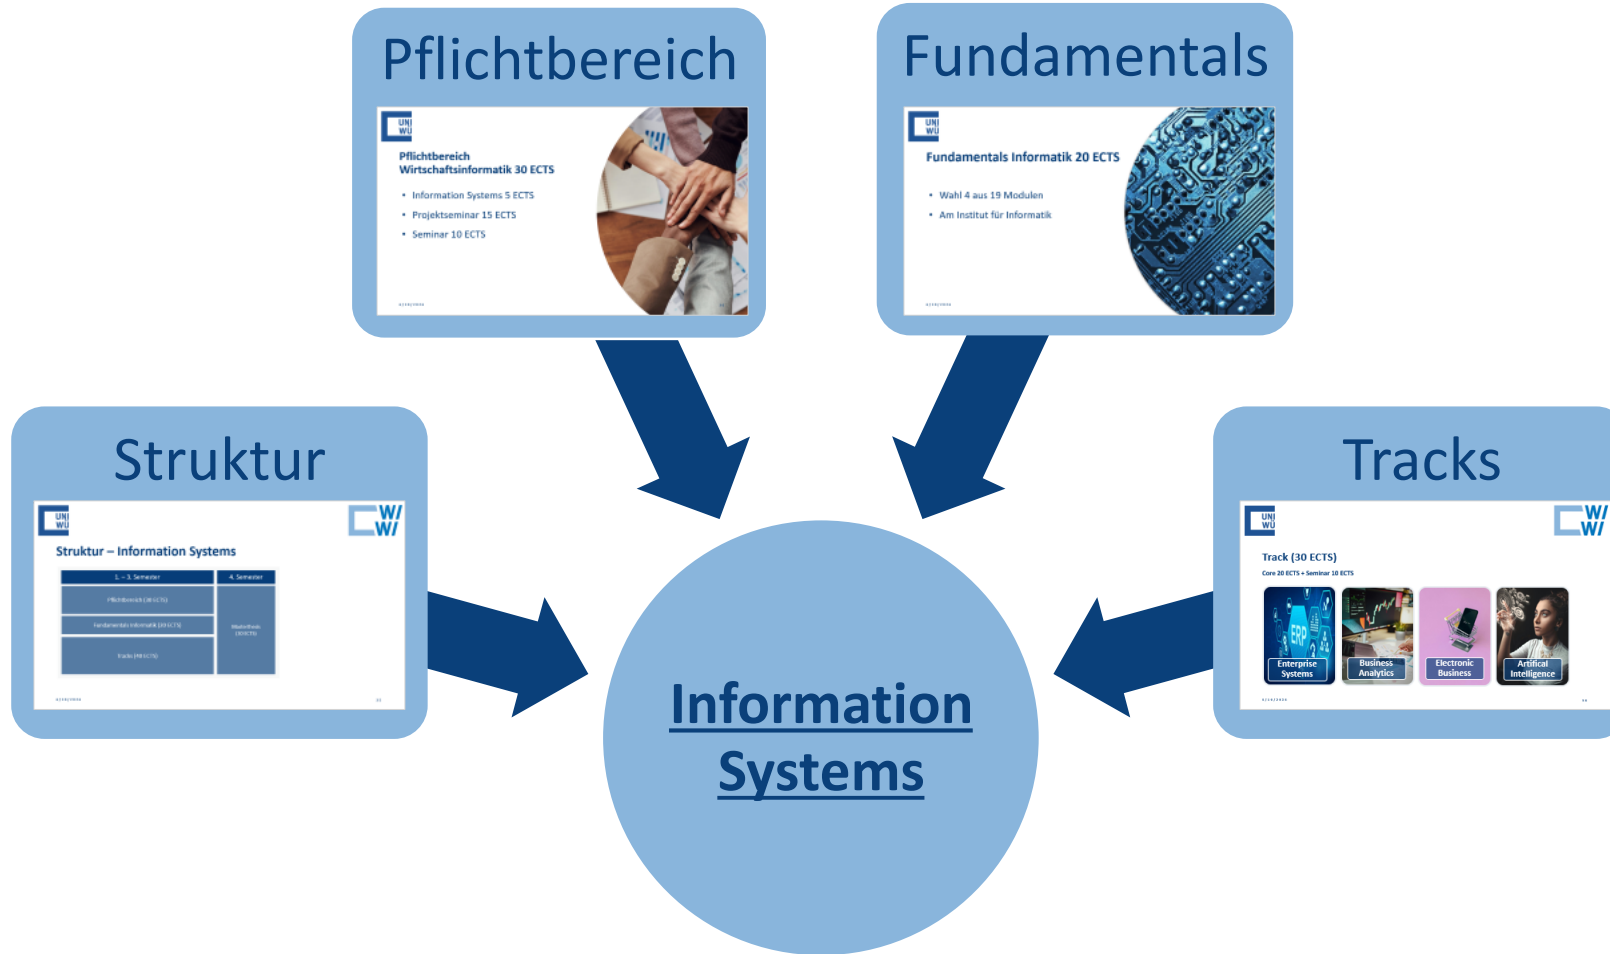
Pflichtbereich

UNI WU

Pflichtbereich
Wirtschaftsinformatik 30 ECTS

- Information Systems 5 ECTS
- Projektseminar 15 ECTS
- Seminar 10 ECTS

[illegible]

Fundamentals

UNI WU

Fundamentals Informatik 20 ECTS

- Wahl 4 aus 19 Modulen
- Am Institut für Informatik

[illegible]

Struktur

UNI WU

WI WI

Struktur – Information Systems

| 1. – 3. Semester | 4. Semester |
|---|---|
| Pflichtbereich (30 ECTS) | Masterthesis (30 ECTS) |
| Fundamentals Informatik (20 ECTS) | |
| Tracks (40 ECTS) | |

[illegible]

Tracks

UNI WU

WI WI

Track (30 ECTS)
Core 20 ECTS + Seminar 10 ECTS

ERP
Enterprise Systems
Business Analytics
Electronic Business
Artificial Intelligence

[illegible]

Information Systems